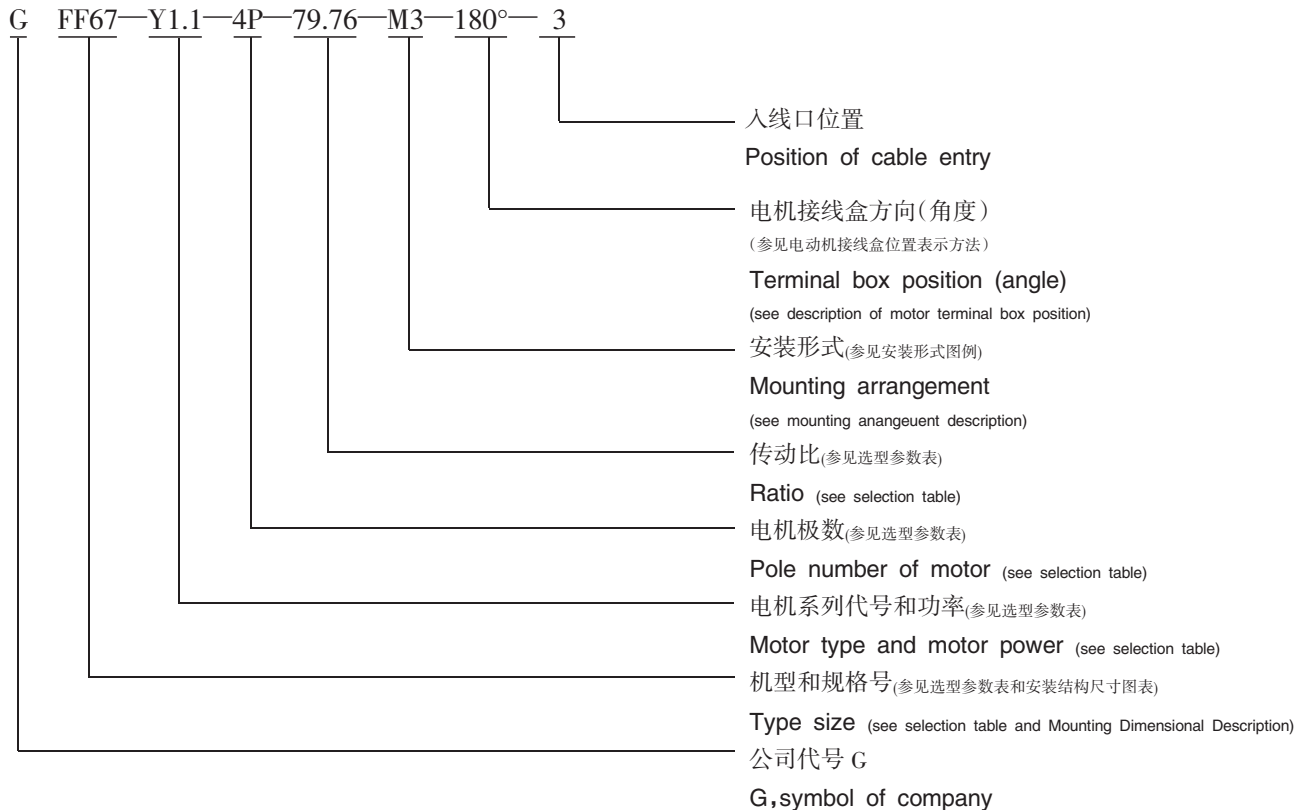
G FF67—Y1.1—4P—79.76—M3—180°— 3

入线口位置

Position of cable entry

电机接线盒方向(角度)

(参见电动机接线盒位置表示方法)

Terminal box position (angle)

(see description of motor terminal box position)

安装形式(参见安装形式图例)

Mounting arrangement

(see mounting anangeuent description)

传动比(参见选型参数表)

Ratio (see selection table)

电机极数(参见选型参数表)

Pole number of motor (see selection table)

电机系列代号和功率(参见选型参数表)

Motor type and motor power (see selection table)

机型和规格号(参见选型参数表和安装结构尺寸图表)

Type size (see selection table and Mounting Dimensional Description)

公司代号 G

G,symbol of company